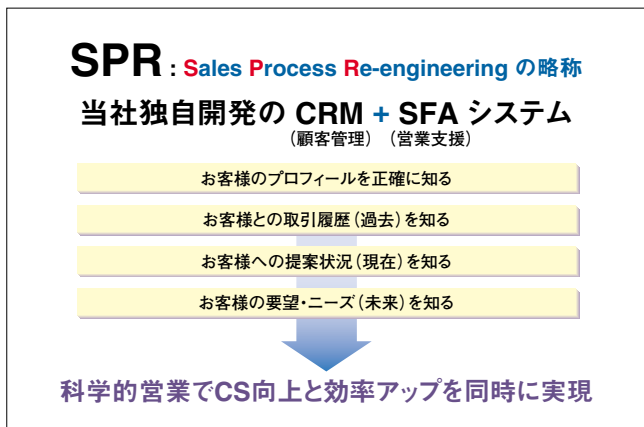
SPR : Sales Process Re-engineering の略称

当社独自開発の CRM + SFA システム
（顧客管理）（営業支援）

お客様のプロフィールを正確に知る

お客様との取引履歴（過去）を知る

お客様への提案状況（現在）を知る

お客様の要望・ニーズ（未来）を知る

科学的営業でCS向上と効率アップを同時に実現